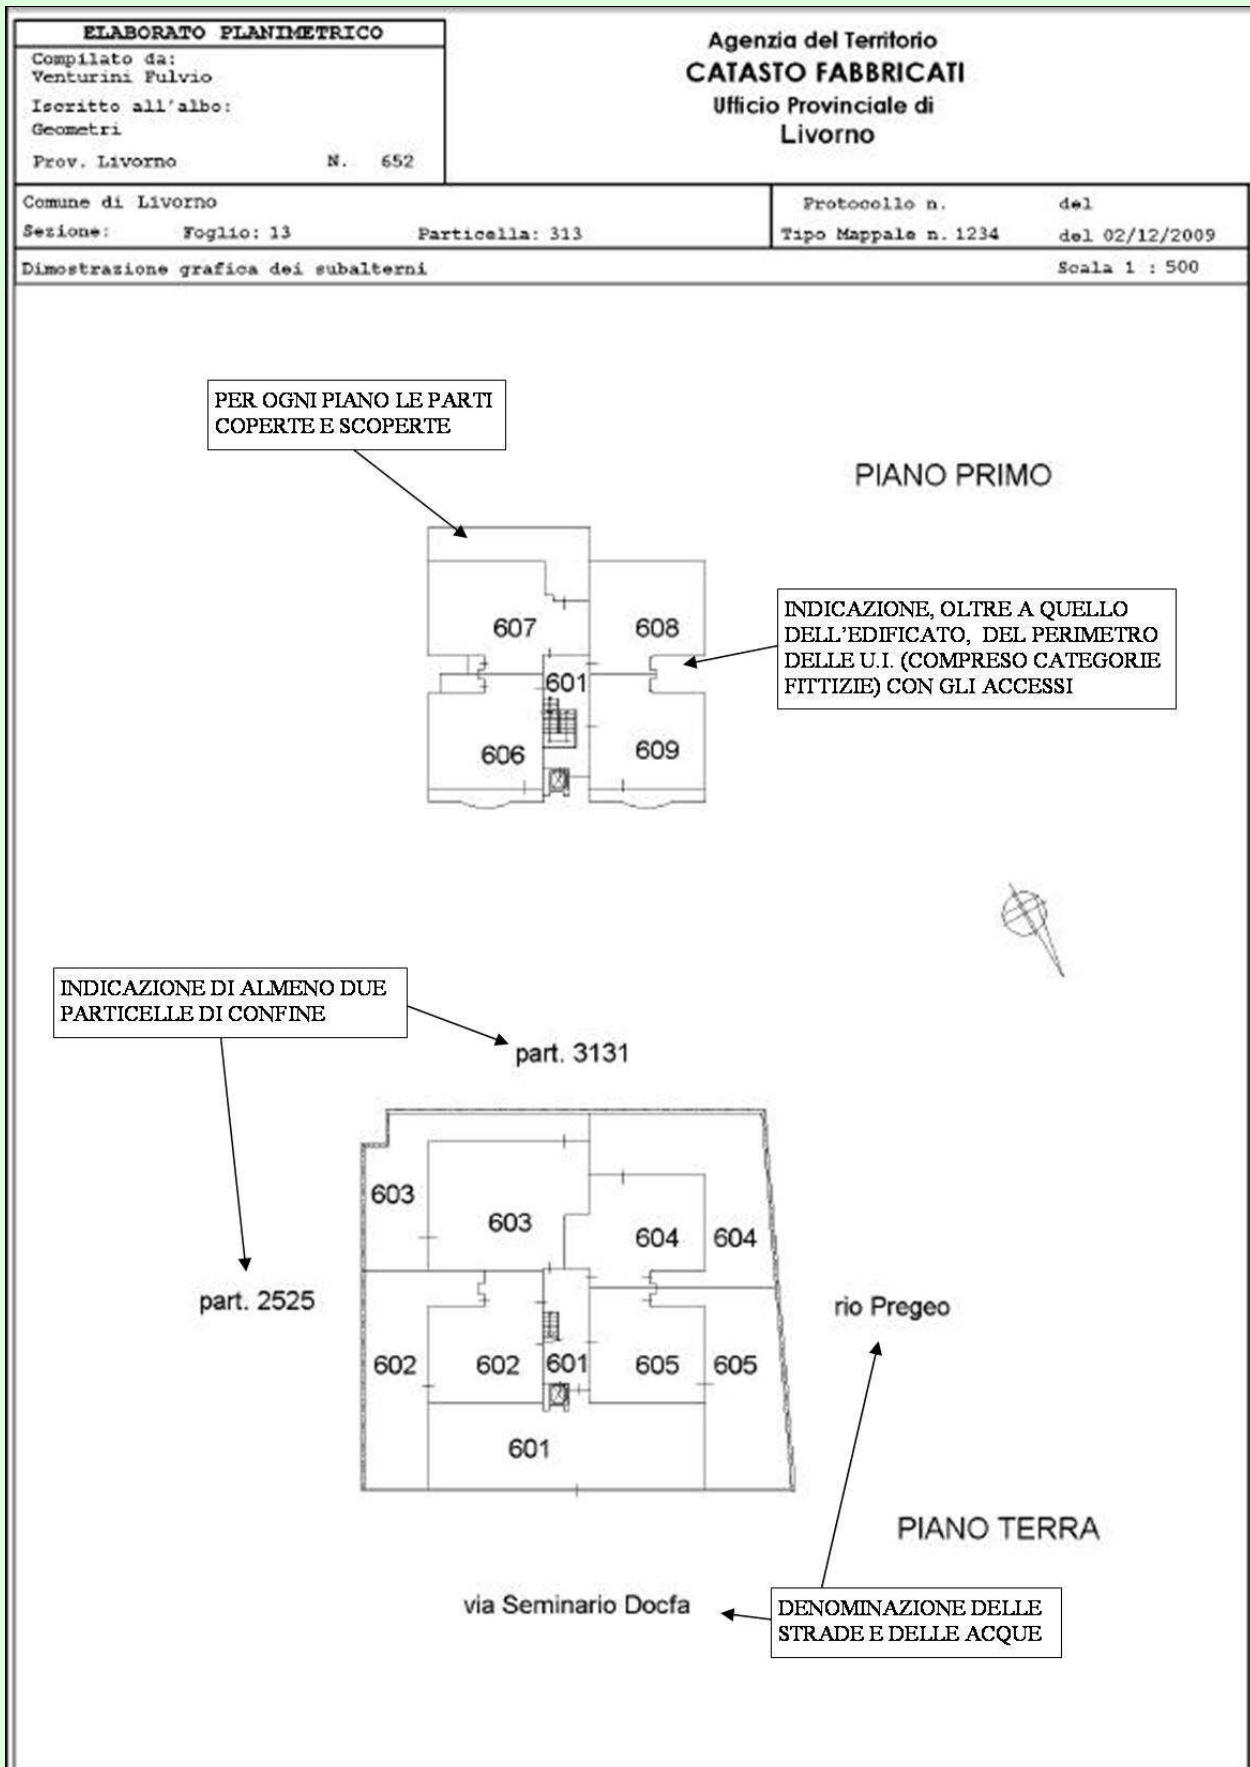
ELABORATO PLANIMETRICO
Compilato da:
Venturini Fulvio
Iscritto all'albo:
Geometri
Prov. Livorno N. 652

Agenzia del Territorio
CATASTO FABBRICATI
Ufficio Provinciale di
Livorno

Comune di Livorno
Sezione: Foglio: 13 Particella: 313

Protocollo n. del
Tipo Mappale n. 1234 del 02/12/2009

Dimostrazione grafica dei subalterni
Scala 1 : 500

PER OGNI PIANO LE PARTI COPERTE E SCOPERTE

PIANO PRIMO

607
608
601
606
609

INDICAZIONE, OLTRE A QUELLO DELL'EDIFICATO, DEL PERIMETRO DELLE U.I. (COMPRESO CATEGORIE FITTIZIE) CON GLI ACCESSI

INDICAZIONE DI ALMENO DUE PARTICELLE DI CONFINE

part. 3131

603
603
604
604
part. 2525
rio Pregeo
602
602
601
605
605
601

PIANO TERRA

via Seminario Docfa

DENOMINAZIONE DELLE STRADE E DELLE ACQUE